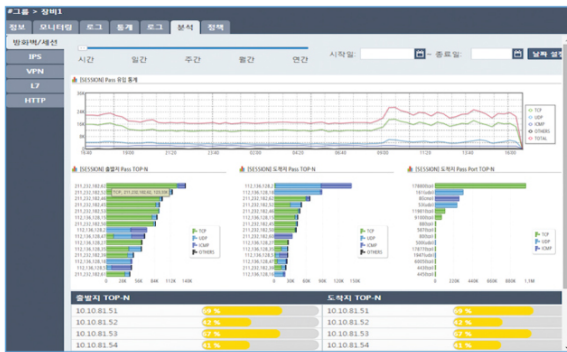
그룹 > 장비1

정보 | 모니터링 | 로그 | 통계 | 로그 | 분석 | 정책

방화벽/세션
IPS
VPN
L7
HTTP

시간 | 일간 | 주간 | 월간 | 연간

시작일: ~ 종료일: 날짜 설정

[SESSION] Pass 유입 통계

3M
2M
1M

TCP
UDP
ICMP
OTHERS
TOTAL

[SESSION] 출발지 Pass TOP-N

TCP
UDP
ICMP
OTHERS

[SESSION] 도착지 Pass TOP-N

TCP
UDP
ICMP
OTHERS

[SESSION] 도착지 Pass Port TOP-N

TCP
UDP
ICMP

| 출발지 TOP-N | |
|---|---|
| 10.10.81.51 | 69 % |
| 10.10.81.52 | 42 % |
| 10.10.81.53 | 67 % |
| 10.10.81.54 | 41 % |

| 도착지 TOP-N | |
|---|---|
| 10.10.81.51 | 69 % |
| 10.10.81.52 | 42 % |
| 10.10.81.53 | 67 % |
| 10.10.81.54 | 41 % |